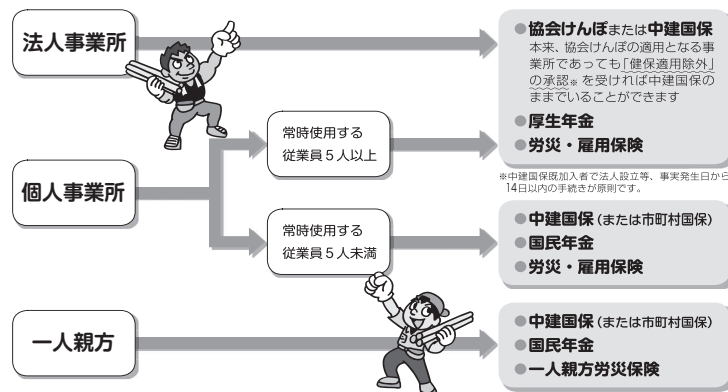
法人事業所

●協会けんぽまたは中建国保
本来、協会けんぽの適用となる事業所であっても「健保適用除外」の承認※を受ければ中建国保のままでいることができます
●厚生年金
●労災・雇用保険

※中建国保既加入者で法人設立等、事実発生日から14日以内の手続きが原則です。

個人事業所

常時使用する従業員５人以上

常時使用する従業員５人未満

●中建国保（または市町村国保）
●国民年金
●労災・雇用保険

一人親方

●中建国保（または市町村国保）
●国民年金
●一人親方労災保険